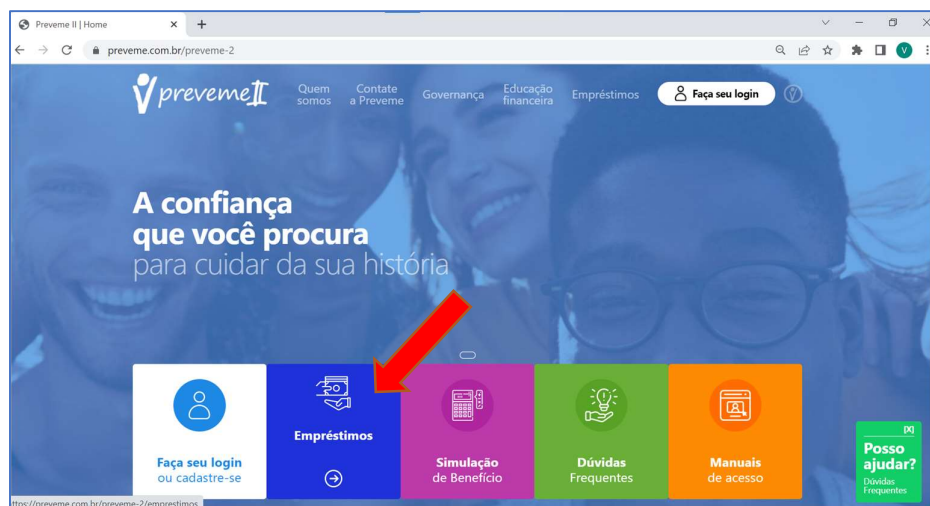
Preveme II | Home
preveme.com.br/preveme-2
V
preveme II
Quem somos
Contate a Preveme
Governança
Educação financeira
Empréstimos
Faça seu login
A confiança que você procura para cuidar da sua história
Faça seu login ou cadastre-se
Empréstimos
Simulação de Benefício
Dúvidas Frequentes
Manuais de acesso
[X]
Posso ajudar?
Dúvidas Frequentes
ttps://preveme.com.br/preveme-2/emprestimos